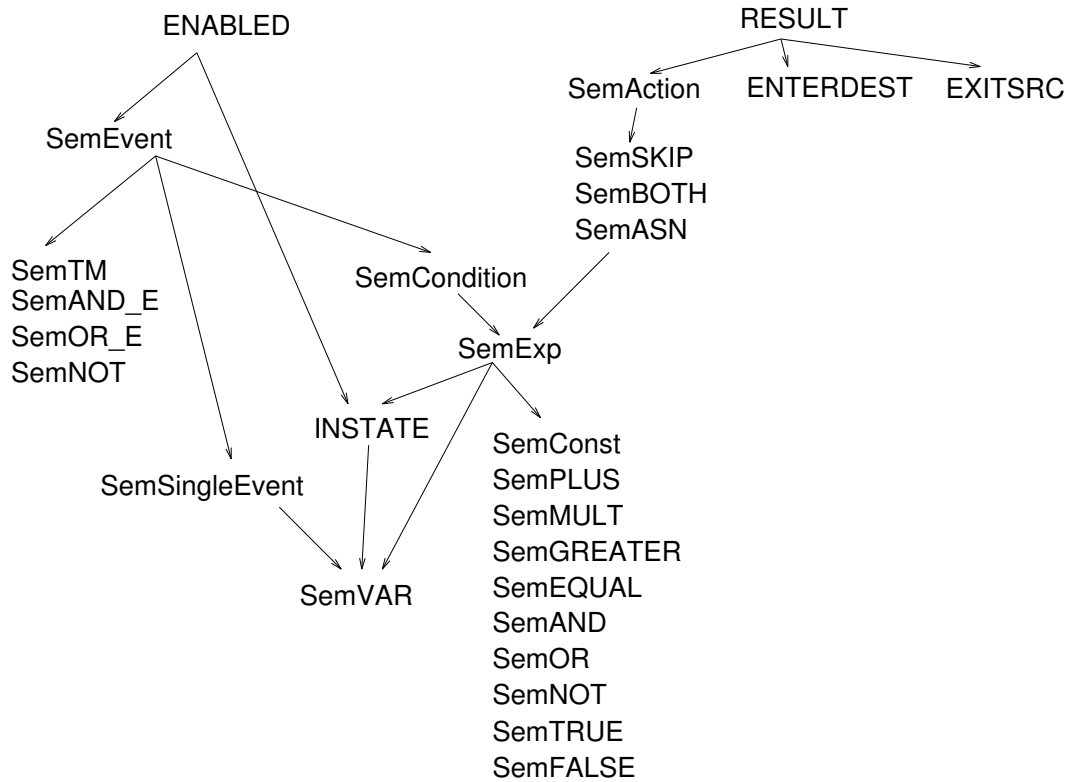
ENABLED

RESULT

SemAction

ENTERDEST

EXITSRC

SemEvent

SemSKIP
SemBOTH
SemASN

SemTM
SemAND_E
SemOR_E
SemNOT

SemCondition

SemExp

INSTATE

SemConst
SemPLUS
SemMULT
SemGREATER
SemEQUAL
SemAND
SemOR
SemNOT
SemTRUE
SemFALSE

SemSingleEvent

SemVAR